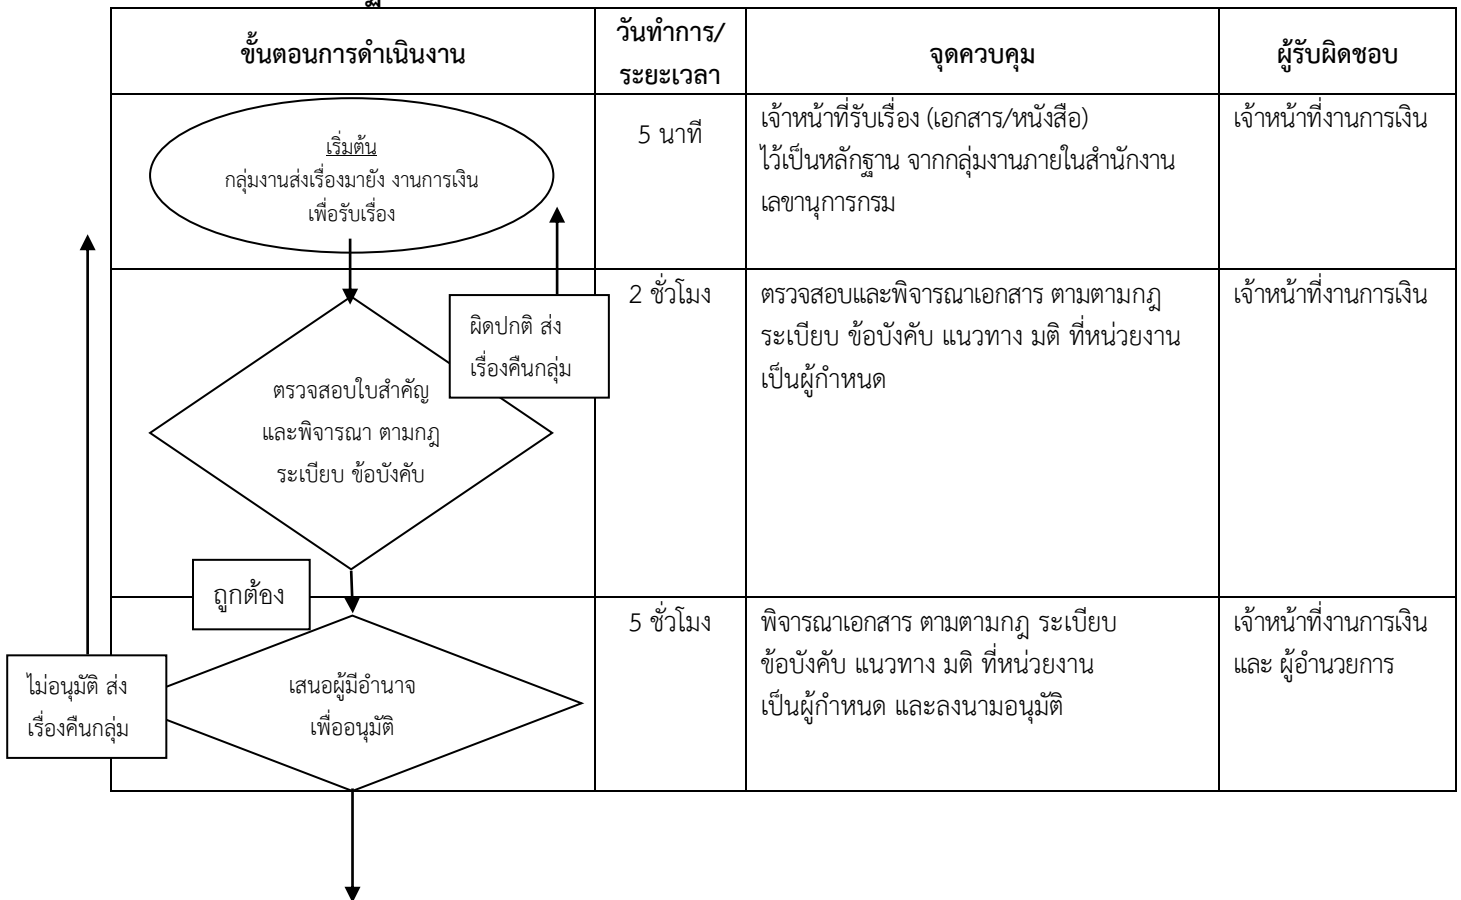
| ขั้นตอนการดำเนินงาน | วันทำการ/ระยะเวลา | จุดควบคุม | ผู้รับผิดชอบ |
|---|---|---|---|
| เริ่มต้น กลุ่มงานส่งเรื่องมายัง งานการเงิน เพื่อรับเรื่อง | 5 นาที | เจ้าหน้าที่รับเรื่อง (เอกสาร/หนังสือ) ไว้เป็นหลักฐาน จากกลุ่มงานภายในสำนักงานเลขานุการกรม | เจ้าหน้าที่งานการเงิน |
| ตรวจสอบใบสำคัญ และพิจารณา ตามกฎ ระเบียบ ข้อบังคับ / ผิดปกติ ส่งเรื่องคืนกลุ่ม | 2 ชั่วโมง | ตรวจสอบและพิจารณาเอกสาร ตามตามกฎ ระเบียบ ข้อบังคับ แนวทาง มติ ที่หน่วยงานเป็นผู้กำหนด | เจ้าหน้าที่งานการเงิน |
| ถูกต้อง / เสนอผู้มีอำนาจ เพื่ออนุมัติ / ไม่อนุมัติ ส่งเรื่องคืนกลุ่ม | 5 ชั่วโมง | พิจารณาเอกสาร ตามตามกฎ ระเบียบ ข้อบังคับ แนวทาง มติ ที่หน่วยงาน เป็นผู้กำหนด และลงนามอนุมัติ | เจ้าหน้าที่งานการเงิน และ ผู้อำนวยการ |